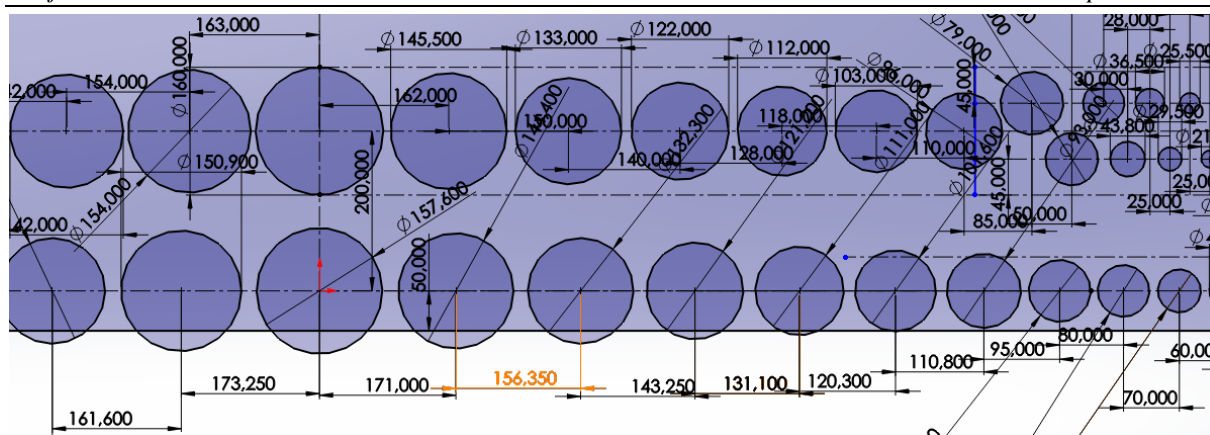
163,000
$\varnothing$ 145,500
$\varnothing$ 133,000
$\varnothing$ 122,000
$\varnothing$ 112,000
$\varnothing$ 79,000
28,000
$\varnothing$ 36,500
$\varnothing$ 25,500
2,000
154,000
$\varnothing$ 160,000
162,000
$\varnothing$ 103,000
$\varnothing$ 85,000
30,000
45,000
$\varnothing$ 29,500
150,000
$\varnothing$ 146,400
118,000
$\varnothing$ 121,000
43,800
$\varnothing$ 150,900
140,000
$\varnothing$ 132,300
128,000
$\varnothing$ 111,000
110,000
$\varnothing$ 101,800
$\varnothing$ 93,000
200,000
25,000
$\varnothing$ 154,000
$\varnothing$ 157,600
45,000
25,000
42,000
85,000
60,000
50,000
110,800
95,000
80,000
60,00
173,250
171,000
156,350
143,250
131,100
120,300
70,000
161,600